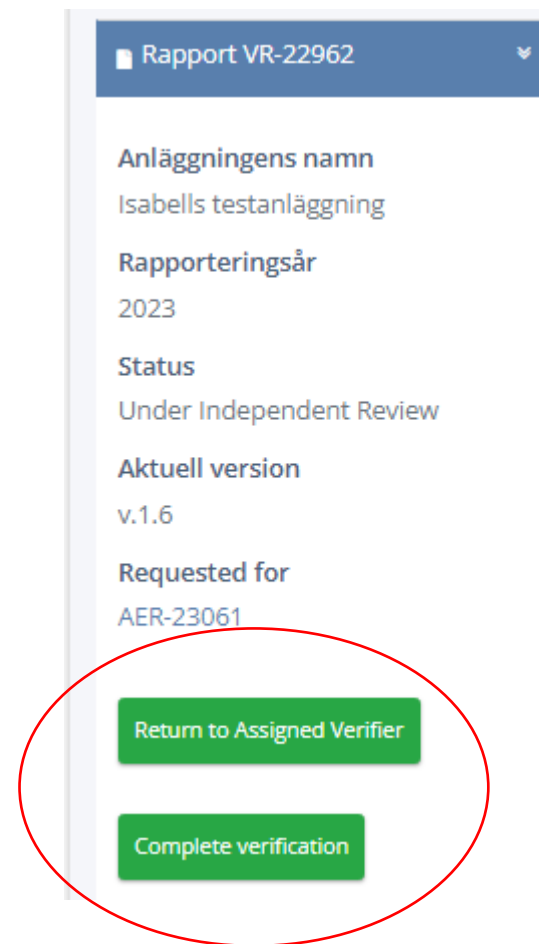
Rapport VR-22962

Anläggningens namn
Isabells testanläggning

Rapporteringsår
2023

Status
Under Independent Review

Aktuell version
v.1.6

Requested for
AER-23061

Return to Assigned Verifier

Complete verification